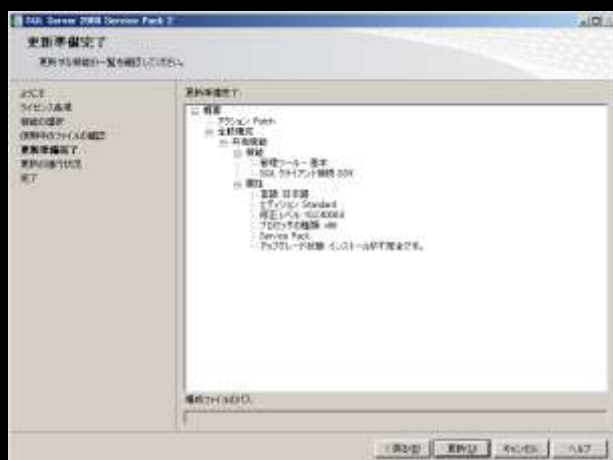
SQL Server 2008 Service Pack 2

更新準備完了

更新する機能の一覧を確認してください。

ようこそ
ライセンス条項
機能の選択
使用中のファイルの確認
更新準備完了
更新の進行状況
完了

更新準備完了:

概要
アクション: Patch
全般構成
共有機能
機能
管理ツール - 基本
SQL クライアント接続 SDK
言語: 日本語
エディション: Standard
修正レベル: 10.2.4000.0
プロセッサの種類: x86
Service Pack
アップグレード状態: インストールが不完全です。

構成ファイルのパス:

< 戻る(B)　更新(U)　キャンセル　ヘルプ